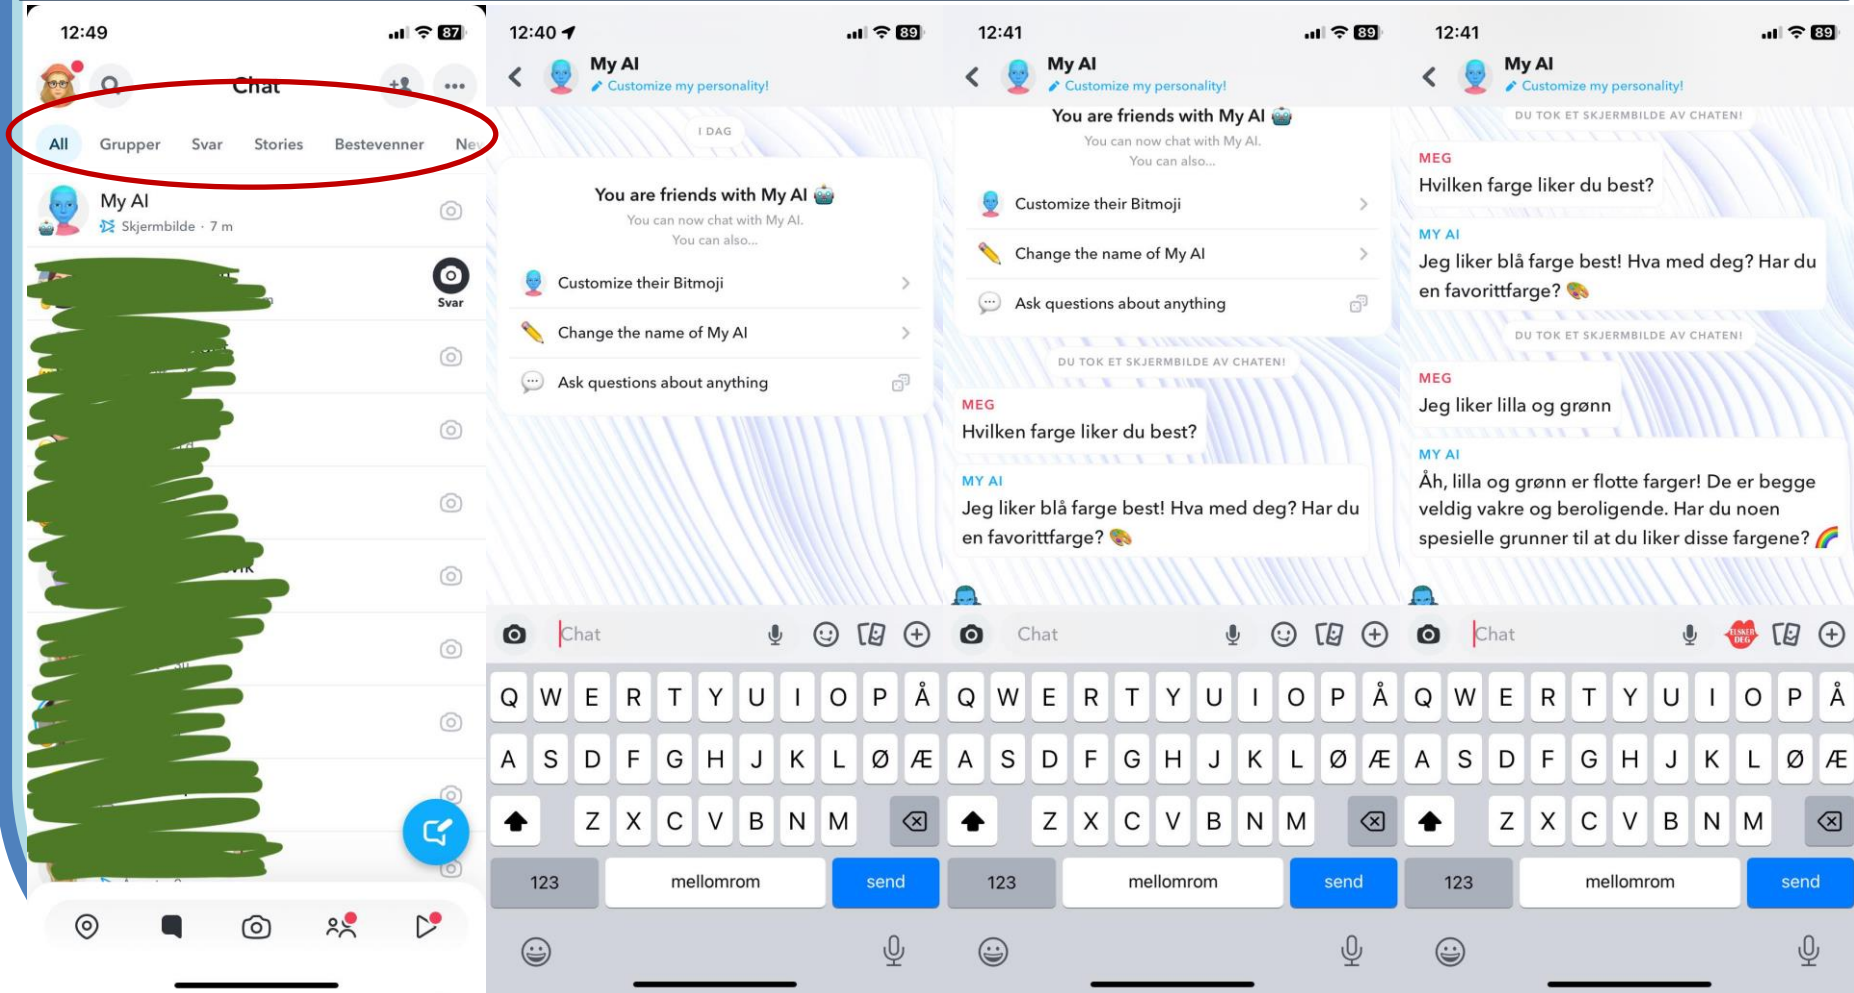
12:49 87

Chat

All Grupper Svar Stories Bestevenner Ne

My AI
Skjermbilde · 7 m

Svar

12:40 89

My AI
Customize my personality!

I DAG

You are friends with My AI
You can now chat with My AI.
You can also...

Customize their Bitmoji
Change the name of My AI
Ask questions about anything

Chat

Q W E R T Y U I O P Å
A S D F G H J K L Ø Æ
Z X C V B N M
123 mellomrom send

12:41 89

My AI
Customize my personality!

You are friends with My AI
You can now chat with My AI.
You can also...

Customize their Bitmoji
Change the name of My AI
Ask questions about anything

DU TOK ET SKJERMBILDE AV CHATEN!

MEG
Hvilken farge liker du best?

MY AI
Jeg liker blå farge best! Hva med deg? Har du en favorittfarge?

Chat

Q W E R T Y U I O P Å
A S D F G H J K L Ø Æ
Z X C V B N M
123 mellomrom send

12:41 89

My AI
Customize my personality!

DU TOK ET SKJERMBILDE AV CHATEN!

MEG
Hvilken farge liker du best?

MY AI
Jeg liker blå farge best! Hva med deg? Har du en favorittfarge?

DU TOK ET SKJERMBILDE AV CHATEN!

MEG
Jeg liker lilla og grønn

MY AI
Åh, lilla og grønn er flotte farger! De er begge veldig vakre og beroligende. Har du noen spesielle grunner til at du liker disse fargene?

Chat

ELSKER DEG

Q W E R T Y U I O P Å
A S D F G H J K L Ø Æ
Z X C V B N M
123 mellomrom send